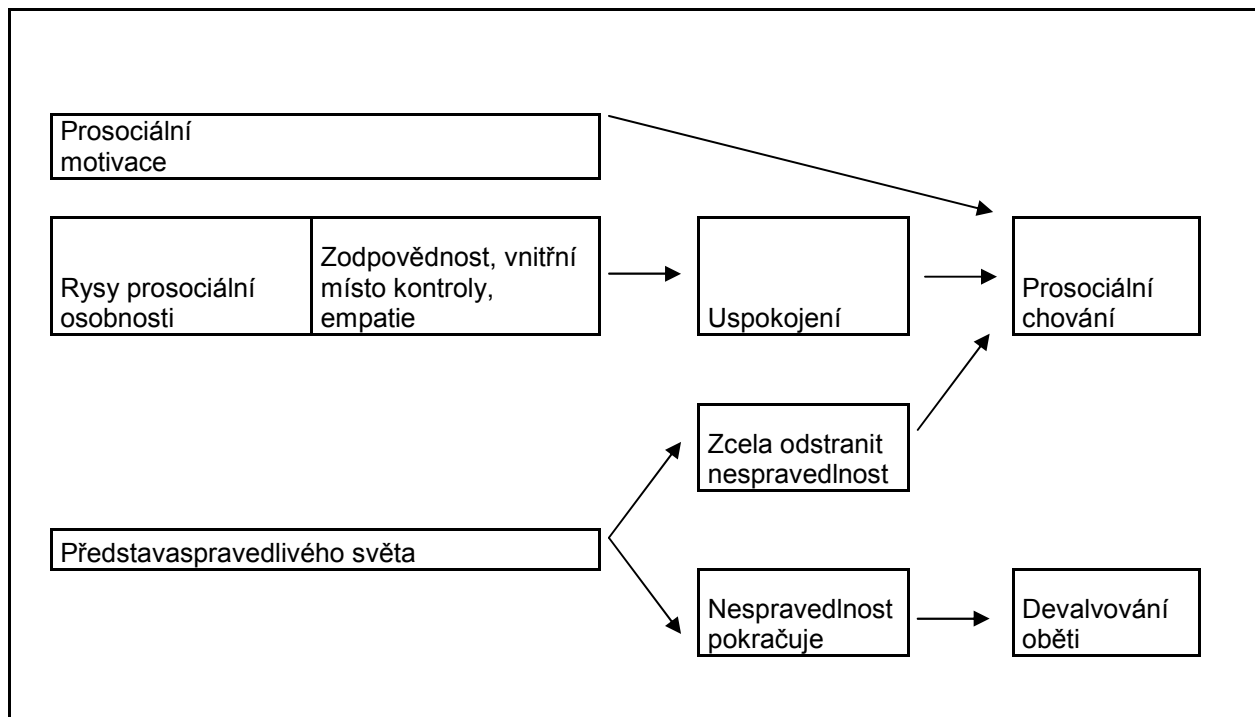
Prosociální motivace

Rysy prosociální osobnosti

Zodpovědnost, vnitřní místo kontroly, empatie

Uspokojení

Prosociální chování

Zcela odstranit nespravedlnost

Představaspravedlivého světa

Nespravedlnost pokračuje

Devalvování oběti